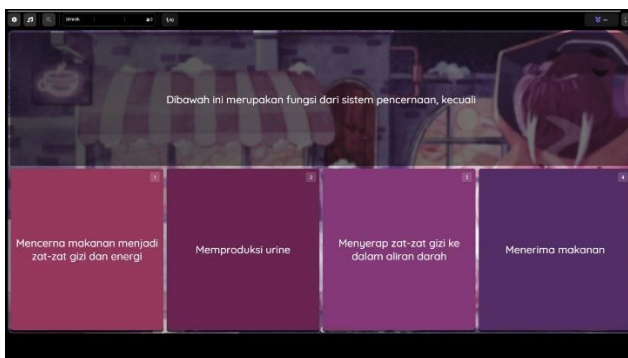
1/10

Dibawah ini merupakan fungsi dari sistem pencernaan, kecuali

1
Mencerna makanan menjadi zat-zat gizi dan energi

2
Memproduksi urine

3
Menyerap zat-zat gizi ke dalam aliran darah

4
Menerima makanan